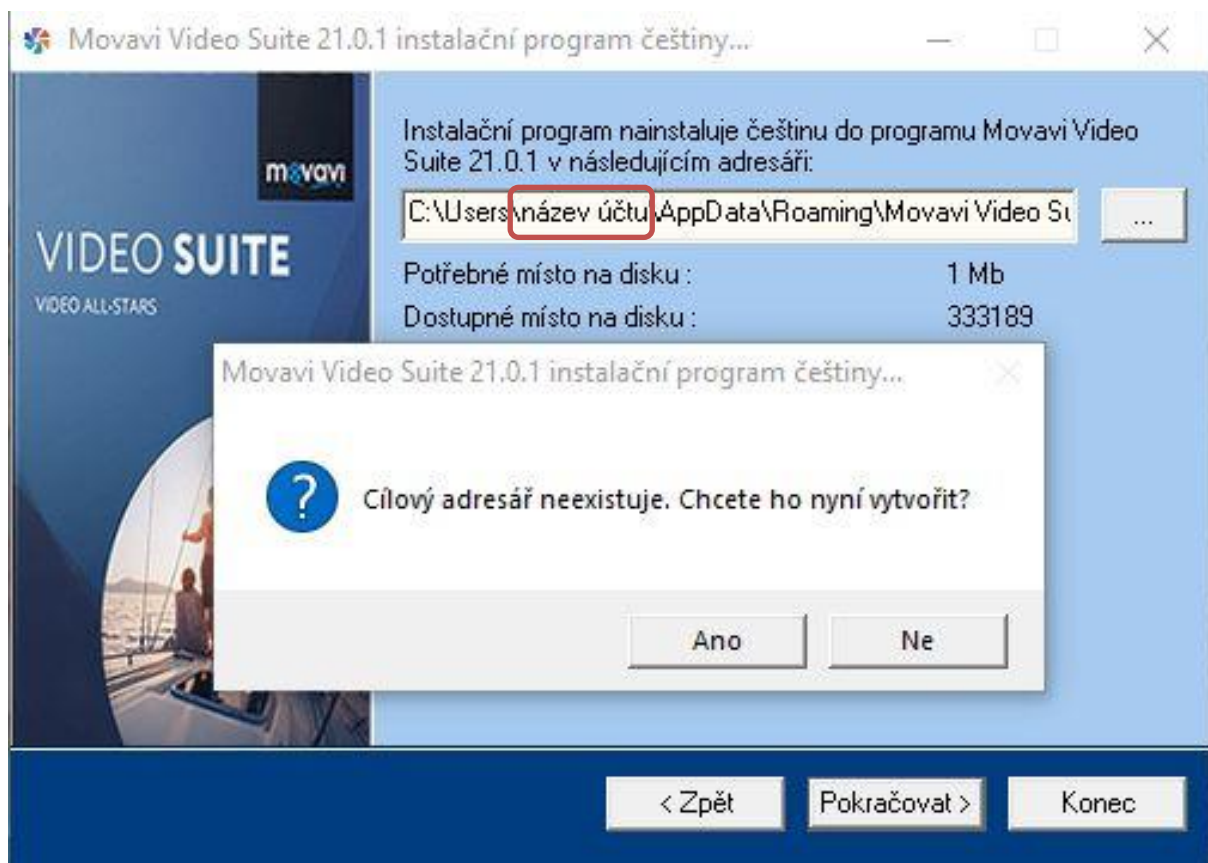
Movavi Video Suite 21.0.1 instalační program češtiny...

movavi

VIDEO SUITE

VIDEO ALL-STARS

Instalační program nainstaluje češtinu do programu Movavi Video Suite 21.0.1 v následujícím adresáři:

C:\Users\název účtu\AppData\Roaming\Movavi Video Su

...

Potřebné místo na disku : 1 Mb

Dostupné místo na disku : 333189

Movavi Video Suite 21.0.1 instalační program češtiny...

Cílový adresář neexistuje. Chcete ho nyní vytvořit?

Ano

Ne

< Zpět

Pokračovat >

Konec